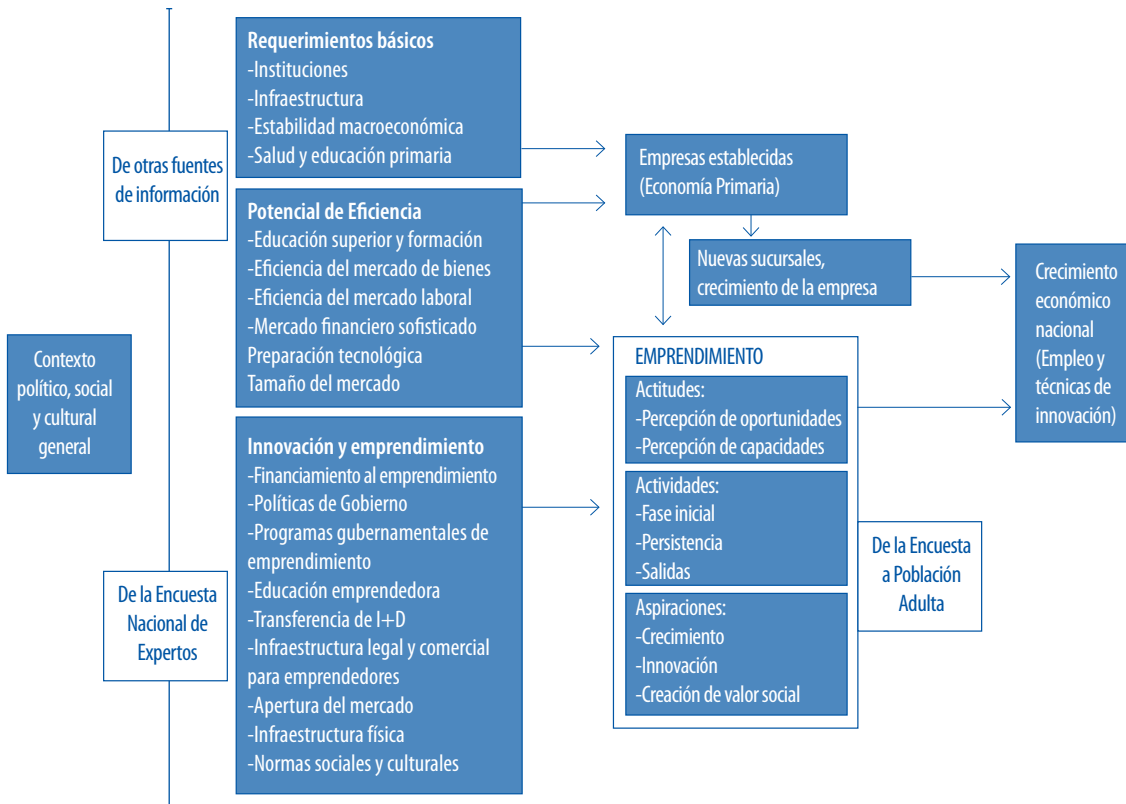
Contexto político, social y cultural general

De otras fuentes de información

De la Encuesta Nacional de Expertos

Requerimientos básicos
-Instituciones
-Infraestructura
-Estabilidad macroeconómica
-Salud y educación primaria

Potencial de Eficiencia
-Educación superior y formación
-Eficiencia del mercado de bienes
-Eficiencia del mercado laboral
-Mercado financiero sofisticado
Preparación tecnológica
Tamaño del mercado

Innovación y emprendimiento
-Financiamiento al emprendimiento
-Políticas de Gobierno
-Programas gubernamentales de emprendimiento
-Educación emprendedora
-Transferencia de I+D
-Infraestructura legal y comercial para emprendedores
-Apertura del mercado
-Infraestructura física
-Normas sociales y culturales

Empresas establecidas (Economía Primaria)

Nuevas sucursales, crecimiento de la empresa

EMPRENDIMIENTO
Actitudes:
-Percepción de oportunidades
-Percepción de capacidades
Actividades:
-Fase inicial
-Persistencia
-Salidas
Aspiraciones:
-Crecimiento
-Innovación
-Creación de valor social

De la Encuesta a Población Adulta

Crecimiento económico nacional (Empleo y técnicas de innovación)